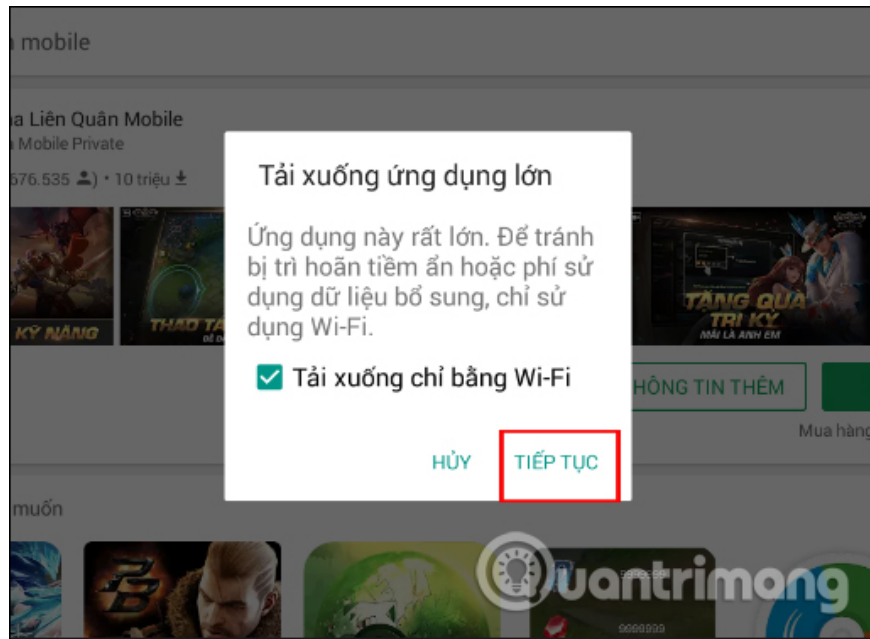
n mobile

a Liên Quân Mobile
a Mobile Private
676.535 ) • 10 triệu

KỸ NĂNG
THAO TÁ
TẶNG QUÀ TRI KỶ
MÃI LÀ ANH EM

Tải xuống ứng dụng lớn

Ứng dụng này rất lớn. Để tránh bị trì hoãn tiềm ẩn hoặc phí sử dụng dữ liệu bổ sung, chỉ sử dụng Wi-Fi.

Tải xuống chỉ bằng Wi-Fi

HỦY
TIẾP TỤC

HÔNG TIN THÊM
Mua hàng

muốn

uantrimang